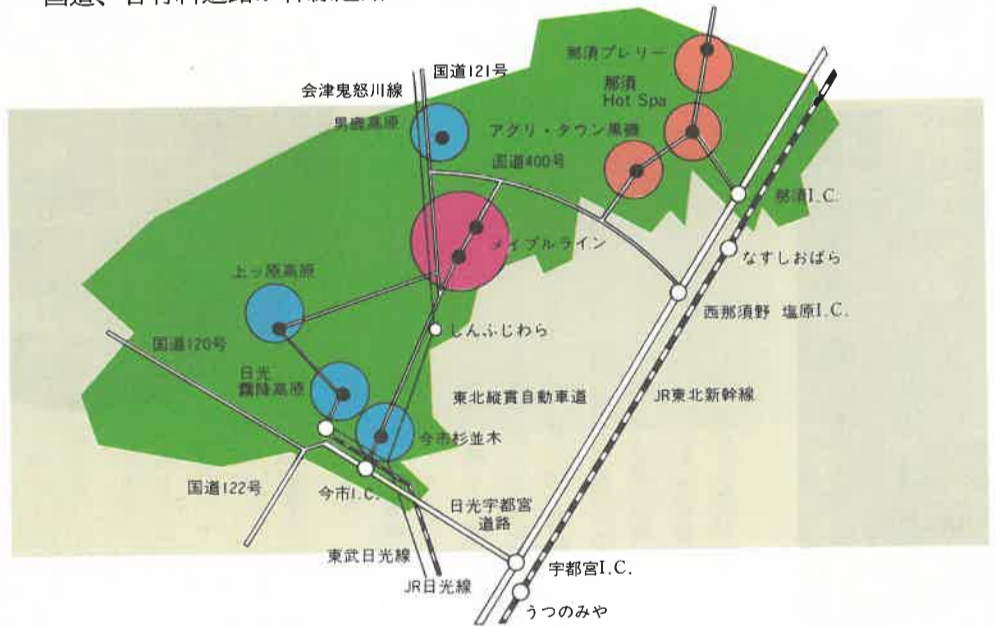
国道、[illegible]

国道121号
会津鬼怒川線
男鹿高原
那須プレリー
那須
Hot Spa
アグリ・タウン黒磯
国道400号
那須I.C.
メイプルライン
なすしおばら
上ッ原高原
西那須野 塩原I.C.
しんふじわら
国道120号
日光
霧降高原
東北縦貫自動車道
JR東北新幹線
今市杉並木
国道122号
今市I.C.
日光宇都宮
道路
東武日光線
宇都宮I.C.
JR日光線
うつのみや